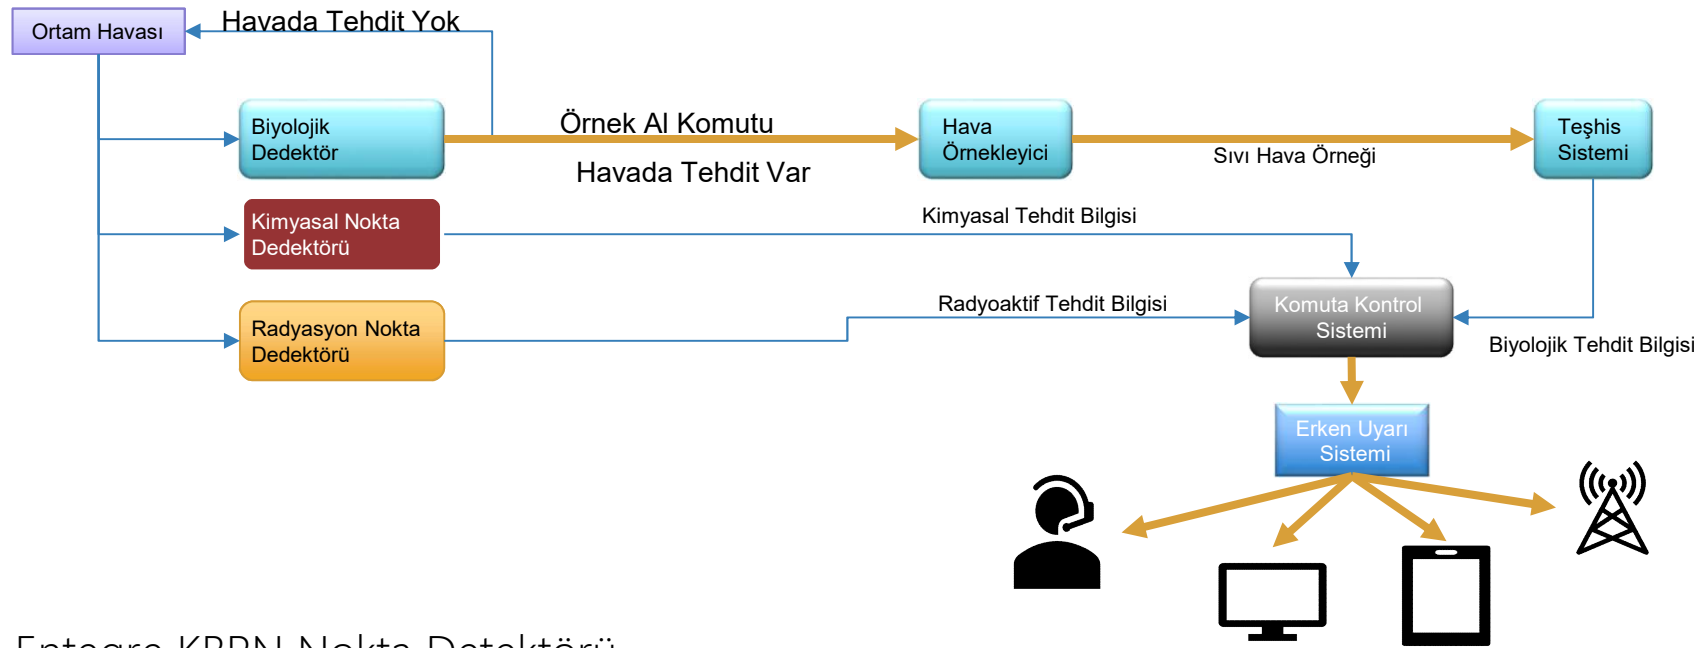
Ortam Havası

Havada Tehdit Yok

Biyolojik Dedektör

Örnek Al Komutu

Havada Tehdit Var

Hava Örnekleyici

Sıvı Hava Örneği

Teşhis Sistemi

Kimyasal Nokta Dedektörü

Kimyasal Tehdit Bilgisi

Radyasyon Nokta Dedektörü

Radyoaktif Tehdit Bilgisi

Komuta Kontrol Sistemi

Biyolojik Tehdit Bilgisi

Erken Uyarı Sistemi

Entegre KBRN Nokta Dedektörü